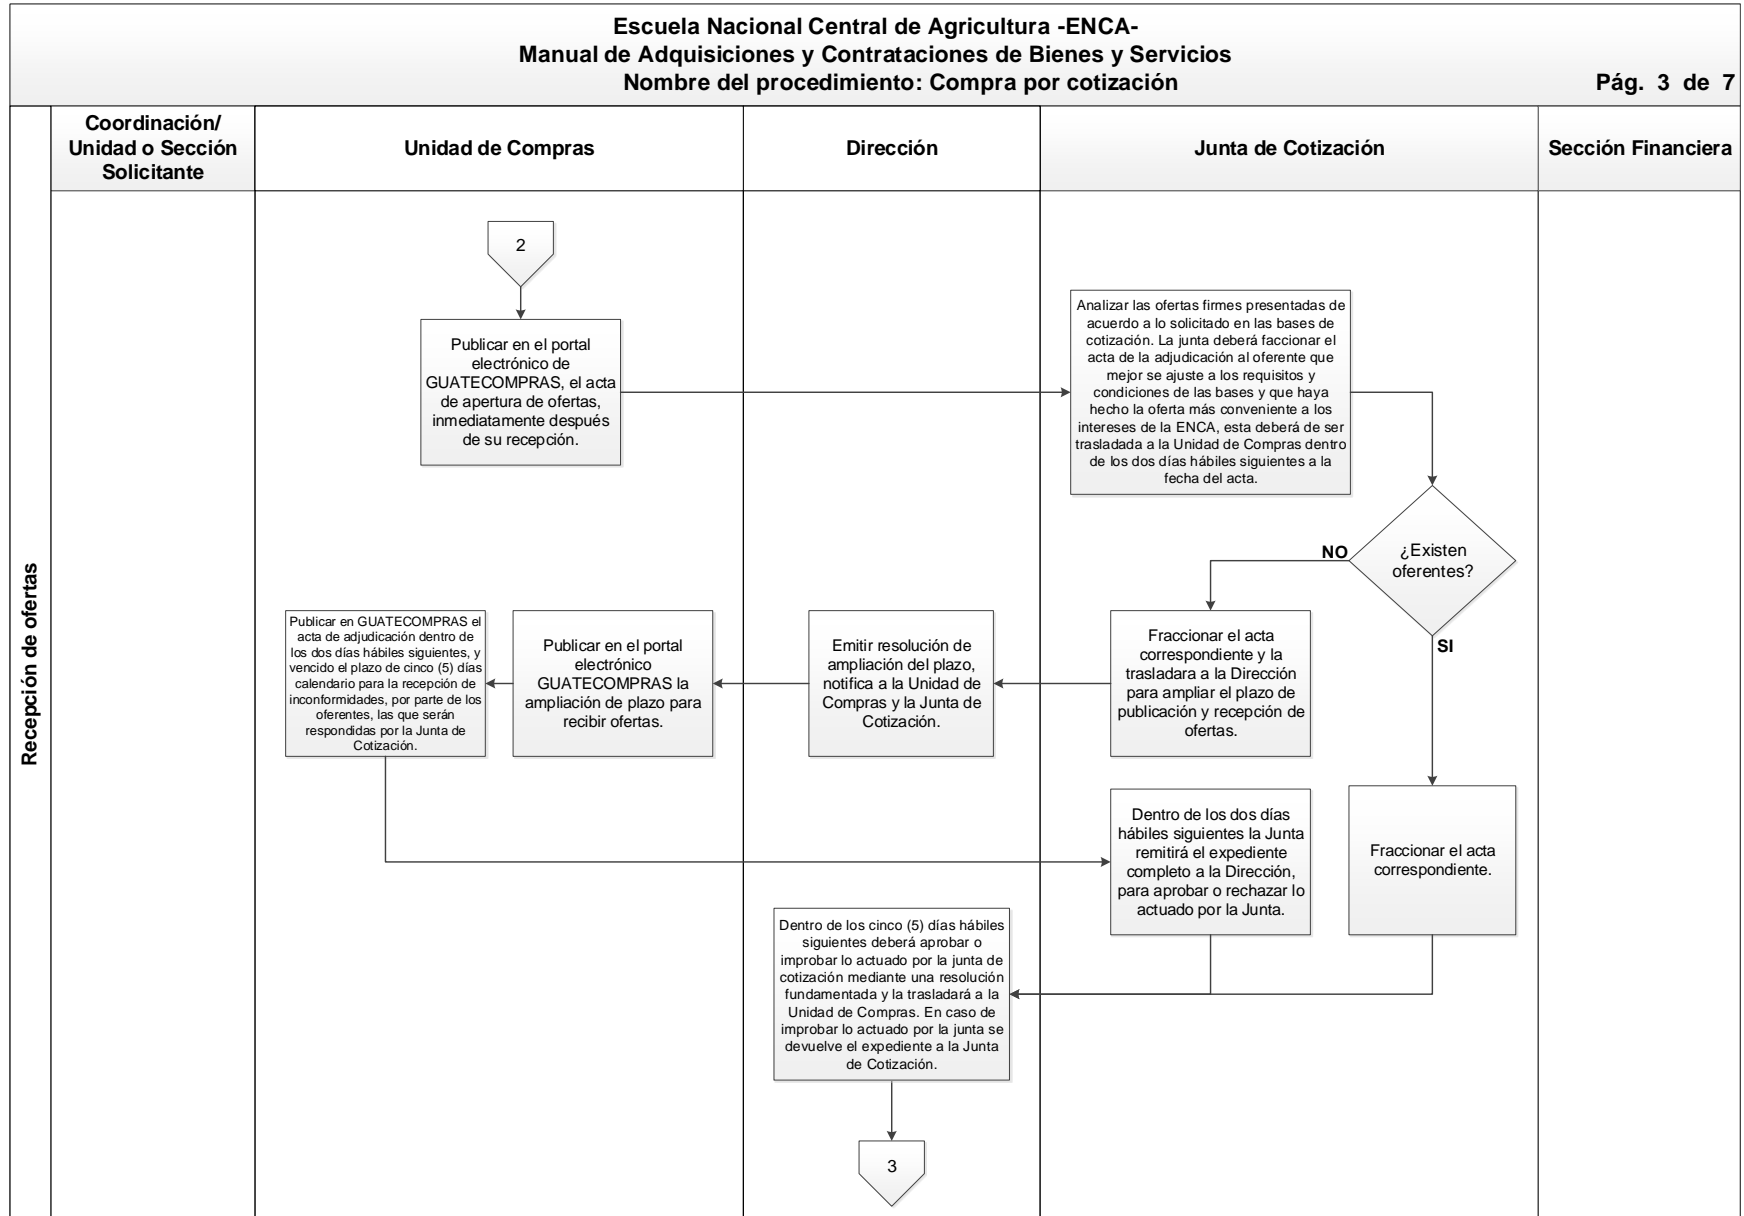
Escuela Nacional Central de Agricultura -ENCA-
Manual de Adquisiciones y Contrataciones de Bienes y Servicios
Nombre del procedimiento: Compra por cotización

Pág. 3 de 7

Recepción de ofertas

| Coordinación/ Unidad o Sección Solicitante | Unidad de Compras | Dirección | Junta de Cotización | Sección Financiera |
|---|---|---|---|---|

2

Publicar en el portal electrónico de GUATECOMPRAS, el acta de apertura de ofertas, inmediatamente después de su recepción.

Analizar las ofertas firmes presentadas de acuerdo a lo solicitado en las bases de cotización. La junta deberá faccionar el acta de la adjudicación al oferente que mejor se ajuste a los requisitos y condiciones de las bases y que haya hecho la oferta más conveniente a los intereses de la ENCA, esta deberá de ser trasladada a la Unidad de Compras dentro de los dos días hábiles siguientes a la fecha del acta.

¿Existen oferentes?

NO

SI

Fraccionar el acta correspondiente y la trasladara a la Dirección para ampliar el plazo de publicación y recepción de ofertas.

Emitir resolución de ampliación del plazo, notifica a la Unidad de Compras y la Junta de Cotización.

Publicar en el portal electrónico GUATECOMPRAS la ampliación de plazo para recibir ofertas.

Publicar en GUATECOMPRAS el acta de adjudicación dentro de los dos días hábiles siguientes, y vencido el plazo de cinco (5) días calendario para la recepción de inconformidades, por parte de los oferentes, las que serán respondidas por la Junta de Cotización.

Fraccionar el acta correspondiente.

Dentro de los dos días hábiles siguientes la Junta remitirá el expediente completo a la Dirección, para aprobar o rechazar lo actuado por la Junta.

Dentro de los cinco (5) días hábiles siguientes deberá aprobar o improbar lo actuado por la junta de cotización mediante una resolución fundamentada y la trasladará a la Unidad de Compras. En caso de improbar lo actuado por la junta se devuelve el expediente a la Junta de Cotización.

3